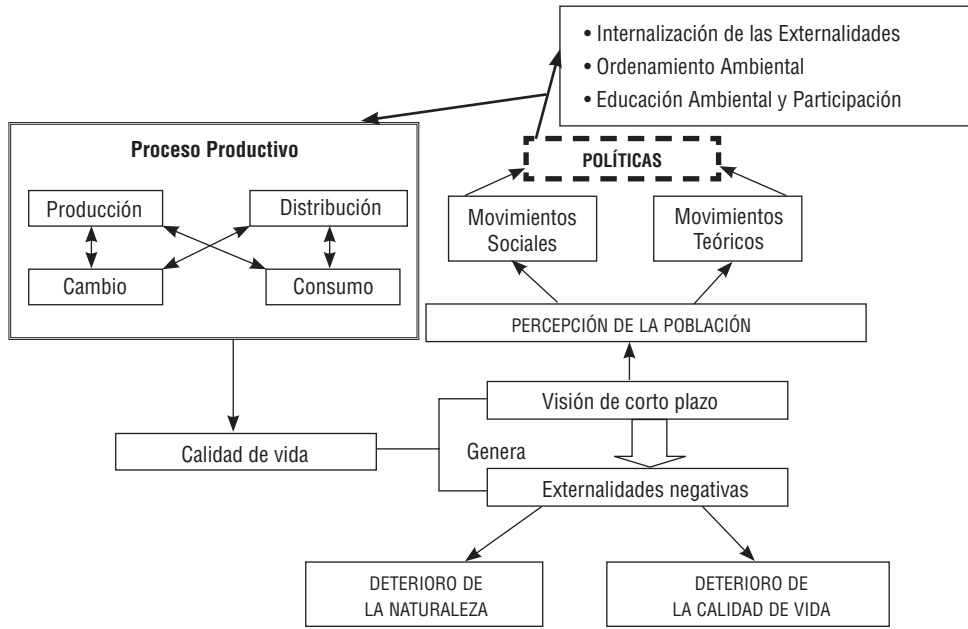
• Internalización de las Externalidades
• Ordenamiento Ambiental
• Educación Ambiental y Participación

Proceso Productivo

Producción

Distribución

Cambio

Consumo

POLÍTICAS

Movimientos Sociales

Movimientos Teóricos

PERCEPCIÓN DE LA POBLACIÓN

Visión de corto plazo

Calidad de vida

Genera

Externalidades negativas

DETERIORO DE LA NATURALEZA

DETERIORO DE LA CALIDAD DE VIDA